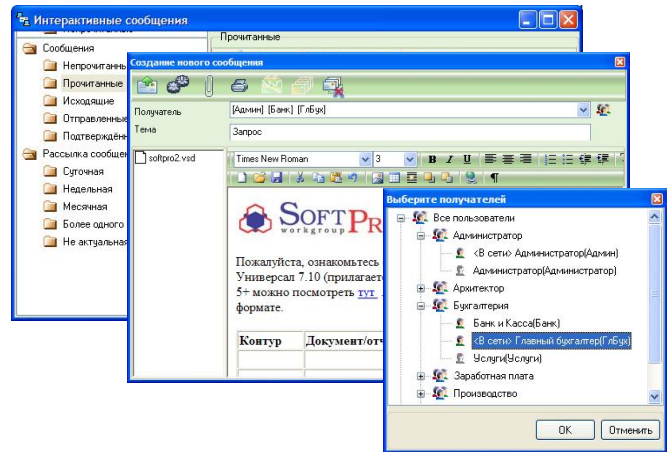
Интерактивные сообщения

Прочитанные

Сообщения
Непрочитанн
Прочитанные
Исходящие
Отправленны
Подтверждён
Рассылка сообщен
Суточная
Недельная
Месячная
Более одного
Не актуальная

Создание нового сообщения

Получатель
[Админ] [Банк] [ГлБух]
Тема
Запрос

softpro2.vsd

Times New Roman
3
B I U

SoftPr
workgroup

Пожалуйста, ознакомьтесь
Универсал 7.10 (прилагает
5+ можно посмотреть тут
формате.

| Контур | Документ/отч |
|---|---|
| | |

Выберите получателей

Все пользователи
Администратор
<В сети> Администратор(Админ)
Администратор(Администратор)
Архитектор
Бухгалтерия
Банк и Касса(Банк)
<В сети> Главный бухгалтер(ГлБух)
Услуги(Услуги)
Заработная плата
Производство

OK
Отменить